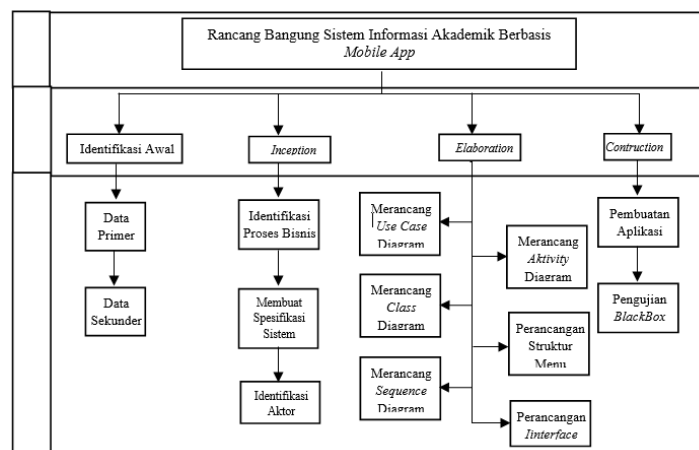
Rancang Bangung Sistem Informasi Akademik Berbasis *Mobile App*

Identifikasi Awal

*Inception*

*Elaboration*

*Contruction*

Data Primer

Data Sekunder

Identifikasi Proses Bisnis

Membuat Spesifikasi Sistem

Identifikasi Aktor

Merancang *Use Case* Diagram

Merancang *Aktivity* Diagram

Merancang *Class* Diagram

Perancangan Struktur Menu

Merancang *Sequence* Diagram

Perancangan *Interface*

Pembuatan Aplikasi

Pengujian *BlackBox*